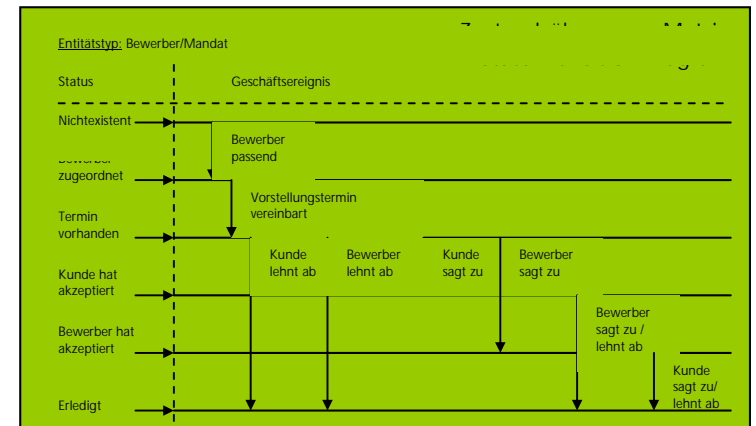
Entitätstyp: Bewerber/Mandat

Status

Geschäftsereignis

Nichtexistent

Bewerber passend

Bewerber zugeordnet

Vorstellungstermin vereinbart

Termin vorhanden

Kunde lehnt ab

Bewerber lehnt ab

Kunde sagt zu

Bewerber sagt zu

Kunde hat akzeptiert

Bewerber sagt zu / lehnt ab

Bewerber hat akzeptiert

Kunde sagt zu/ lehnt ab

Erledigt